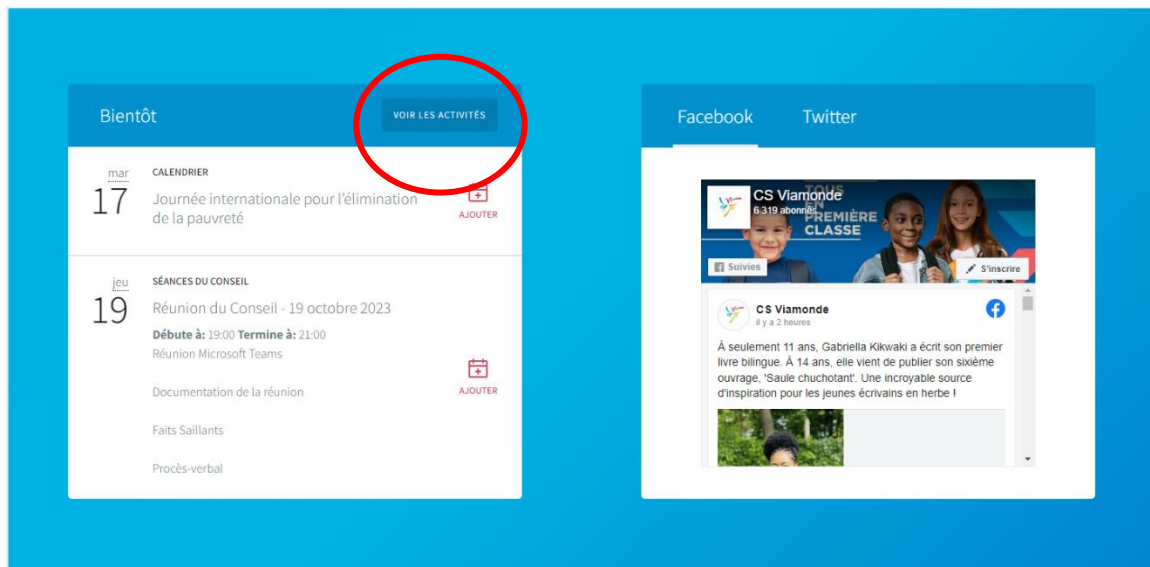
Bientôt

VOIR LES ACTIVITÉS

mar
17

CALENDRIER

Journée internationale pour l'élimination de la pauvreté

AJOUTER

jeu
19

SÉANCES DU CONSEIL

Réunion du Conseil - 19 octobre 2023

**Débute à:** 19:00 **Termine à:** 21:00

Réunion Microsoft Teams

Documentation de la réunion

Faits Saillants

Procès-verbal

AJOUTER

Facebook

Twitter

CS Viamonde
6 319 abonnés

TOUS EN PREMIÈRE CLASSE

Suivies

S'inscrire

CS Viamonde
il y a 2 heures

À seulement 11 ans, Gabriella Kikwaki a écrit son premier livre bilingue. À 14 ans, elle vient de publier son sixième ouvrage, 'Saule chuchotant'. Une incroyable source d'inspiration pour les jeunes écrivains en herbe !